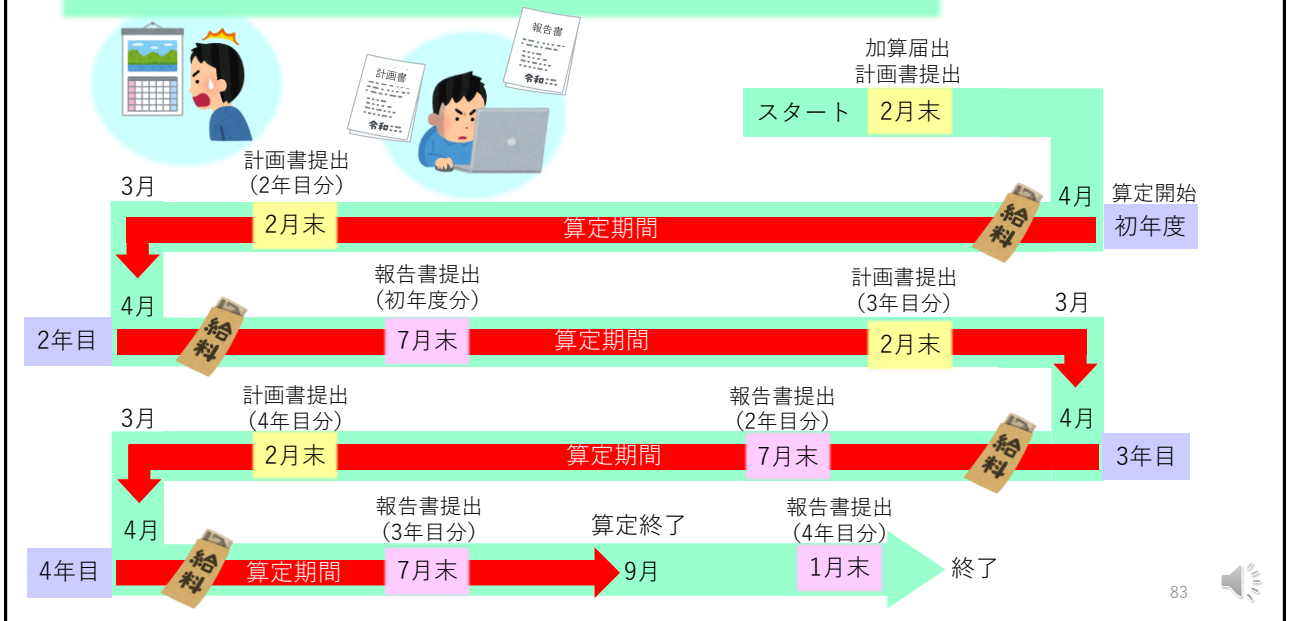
報告書
計画書
令和
令和

加算届出
計画書提出
スタート 2月末

3月
計画書提出
（2年目分）
2月末
算定期間
4月
算定開始
初年度
給料

4月
2年目
給料
報告書提出
（初年度分）
7月末
算定期間
計画書提出
（3年目分）
2月末
3月

3月
計画書提出
（4年目分）
2月末
算定期間
報告書提出
（2年目分）
7月末
4月
給料
3年目

4月
4年目
給料
算定期間
報告書提出
（3年目分）
7月末
算定終了
9月
報告書提出
（4年目分）
1月末
終了

83